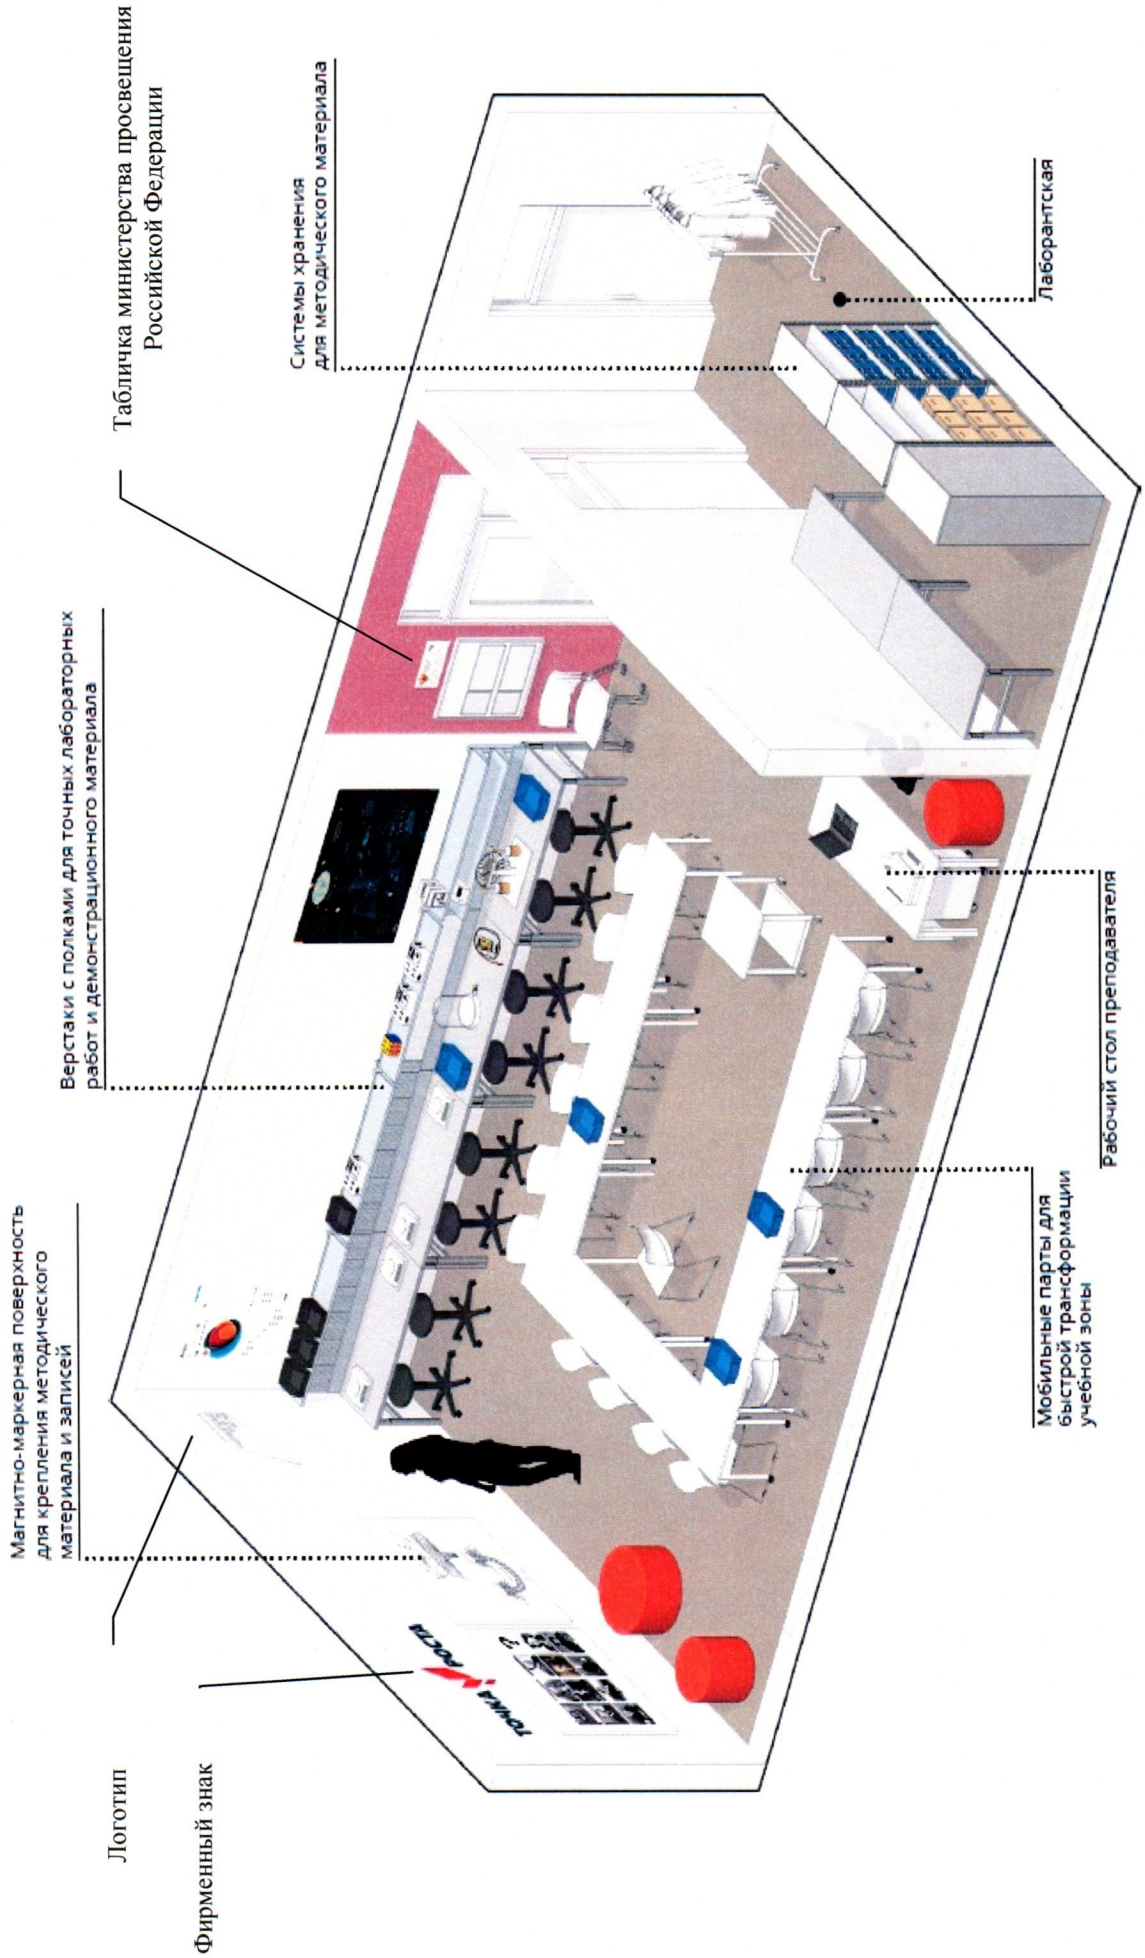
Табличка министерства просвещения Российской Федерации

Системы хранения для методического материала

Лаборантская

Верстаки с полками для точных лабораторных работ и демонстрационного материала

Рабочий стол преподавателя

Магнитно-маркерная поверхность для крепления методического материала и записей

Мобильные парты для быстрой трансформации учебной зоны

Логотип

Фирменный знак

ТОЧКА РОСТА